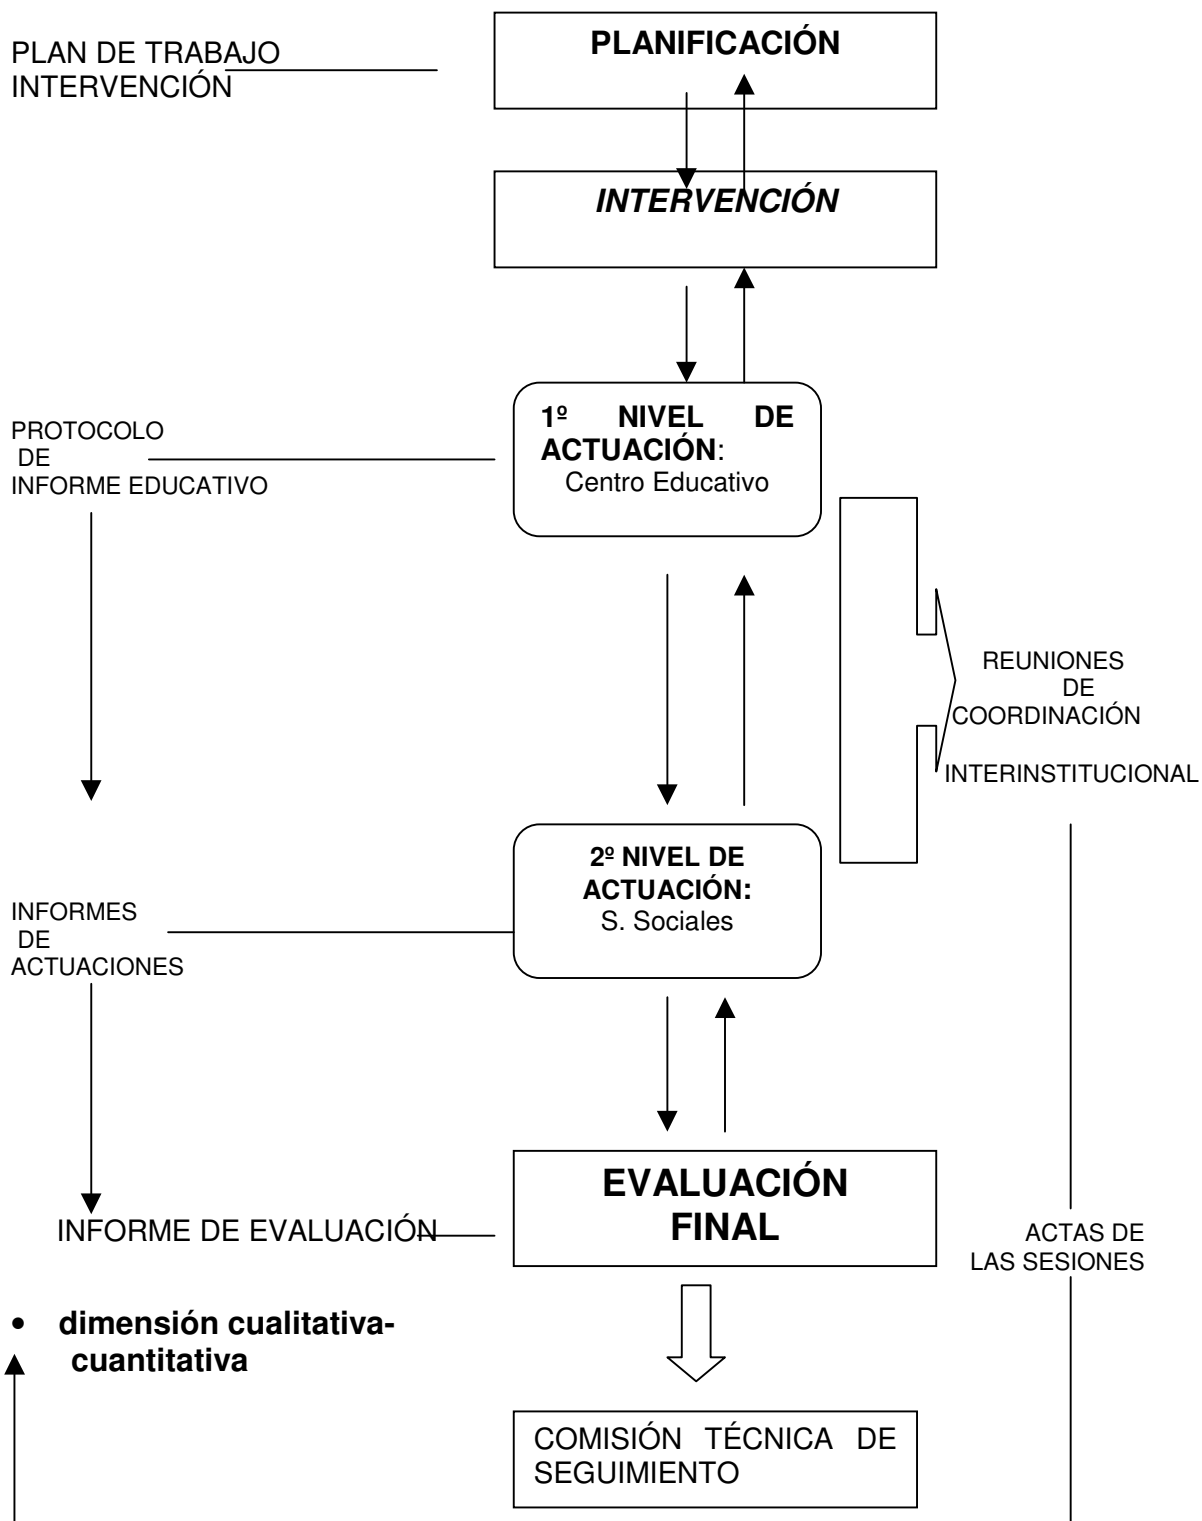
PLAN DE TRABAJO
INTERVENCIÓN

PLANIFICACIÓN

INTERVENCIÓN

PROTOCOLO
DE
INFORME EDUCATIVO

1º NIVEL DE ACTUACIÓN:
Centro Educativo

REUNIONES
DE
COORDINACIÓN
INTERINSTITUCIONAL

INFORMES
DE
ACTUACIONES

2º NIVEL DE ACTUACIÓN:
S. Sociales

INFORME DE EVALUACIÓN

EVALUACIÓN FINAL

ACTAS DE
LAS SESIONES

• dimensión cualitativa-cuantitativa

COMISIÓN TÉCNICA DE SEGUIMIENTO